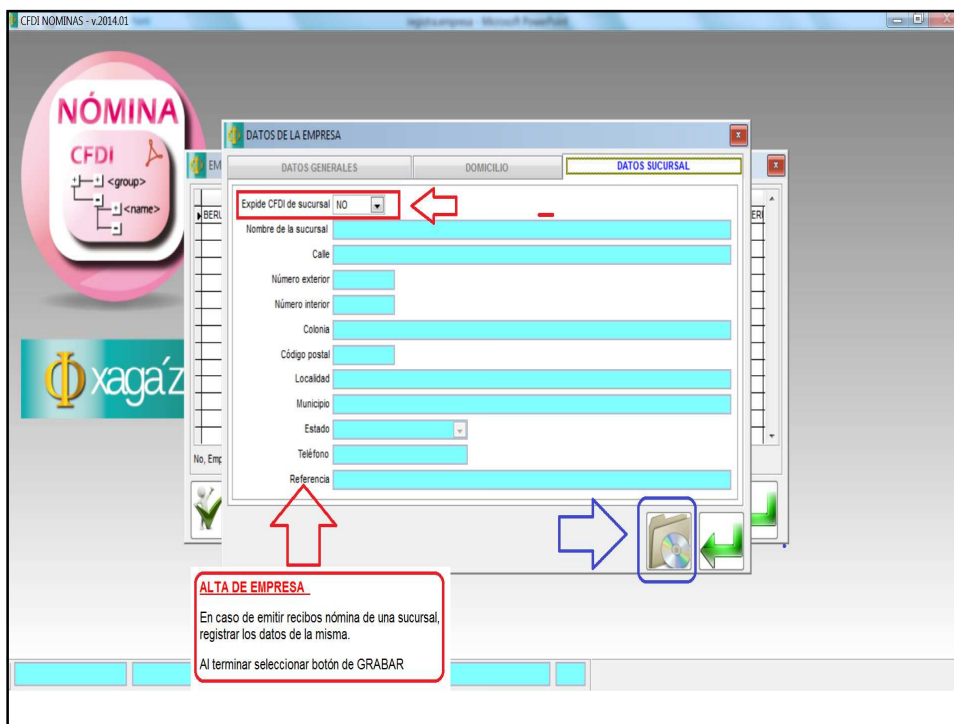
CFDI NOMINAS - v.2014.01

registra empresa - Microsoft PowerPoint

NÓMINA

CFDI

<group>

<name>

xagá'z

EM

BERI

ERI

No, Emp

DATOS DE LA EMPRESA

DATOS GENERALES

DOMICILIO

DATOS SUCURSAL

Expide CFDI de sucursal NO

Nombre de la sucursal

Calle

Número exterior

Número interior

Colonia

Código postal

Localidad

Municipio

Estado

Teléfono

Referencia

ALTA DE EMPRESA

En caso de emitir recibos nómina de una sucursal, registrar los datos de la misma.

Al terminar seleccionar botón de GRABAR